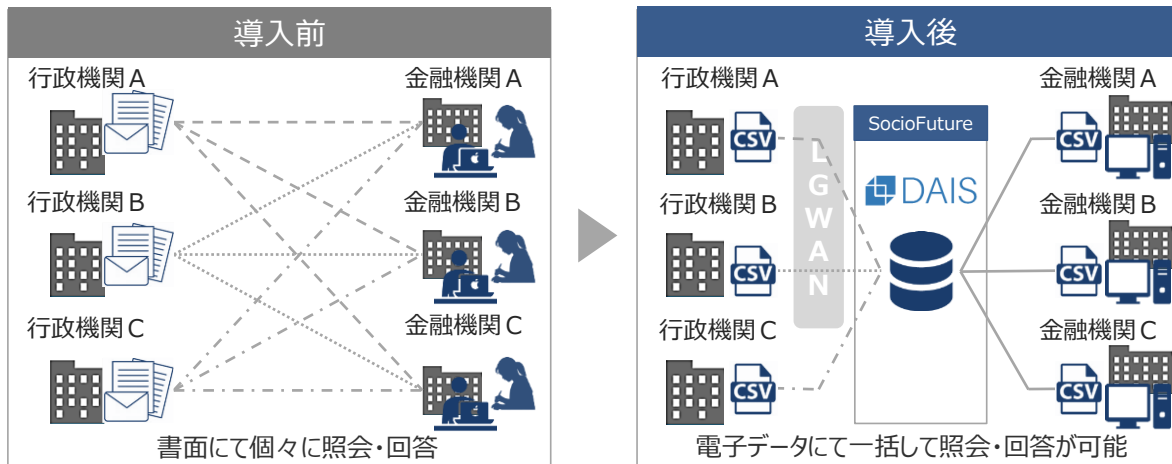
導入前

行政機関 A

金融機関 A

行政機関 B

金融機関 B

行政機関 C

金融機関 C

書面にて個々に照会・回答

導入後

行政機関 A

行政機関 B

行政機関 C

CSV

CSV

CSV

LGWAN

SocioFuture

DAIS

金融機関 A

金融機関 B

金融機関 C

CSV

CSV

CSV

電子データにて一括して照会・回答が可能